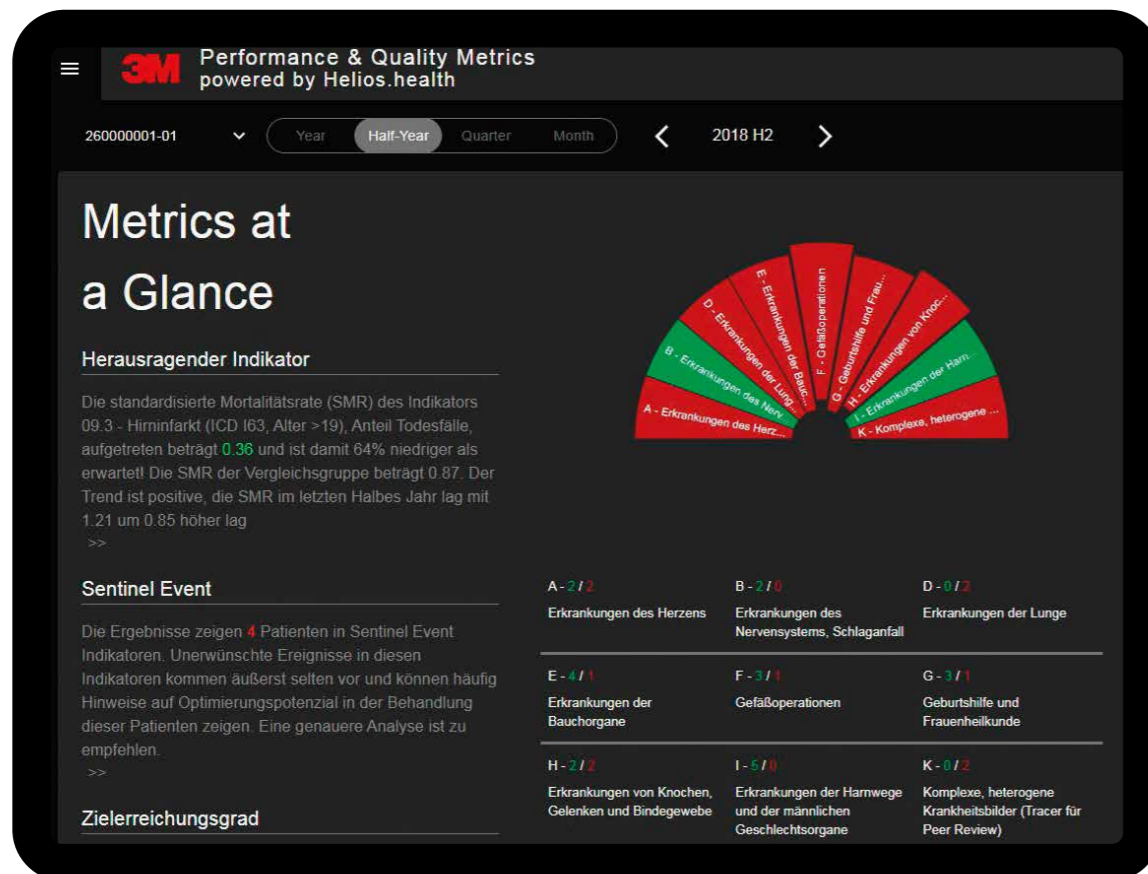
3M Performance & Quality Metrics powered by Helios.health

260000001-01 Year Half-Year Quarter Month < 2018 H2 >

Metrics at a Glance

Herausragender Indikator

Die standardisierte Mortalitätsrate (SMR) des Indikators 09.3 - Hirninfarkt (ICD I63, Alter >19), Anteil Todesfälle, aufgetreten beträgt 0.36 und ist damit 64% niedriger als erwartet! Die SMR der Vergleichsgruppe beträgt 0.87. Der Trend ist positive, die SMR im letzten Halbes Jahr lag mit 1.21 um 0.85 höher lag
>>

Sentinel Event

Die Ergebnisse zeigen 4 Patienten in Sentinel Event Indikatoren. Unerwünschte Ereignisse in diesen Indikatoren kommen äußerst selten vor und können häufig Hinweise auf Optimierungspotenzial in der Behandlung dieser Patienten zeigen. Eine genauere Analyse ist zu empfehlen.
>>

Zielerreichungsgrad

A - Erkrankungen des Herz...
B - Erkrankungen des Nerv...
D - Erkrankungen der Lung...
E - Erkrankungen der Bauc...
F - Gefäßoperationen
G - Geburtshilfe und Frau...
H - Erkrankungen von Knoc...
I - Erkrankungen der Harn...
K - Komplexe, heterogene ...

| A - 2 / 2 | B - 2 / 0 | D - 0 / 2 |
|---|---|---|
| Erkrankungen des Herzens | Erkrankungen des Nervensystems, Schlaganfall | Erkrankungen der Lunge |
| E - 4 / 1 | F - 3 / 1 | G - 3 / 1 |
| Erkrankungen der Bauchorgane | Gefäßoperationen | Geburtshilfe und Frauenheilkunde |
| H - 2 / 2 | I - 5 / 0 | K - 0 / 2 |
| Erkrankungen von Knochen, Gelenken und Bindegewebe | Erkrankungen der Harnwege und der männlichen Geschlechtsorgane | Komplexe, heterogene Krankheitsbilder (Tracer für Peer Review) |